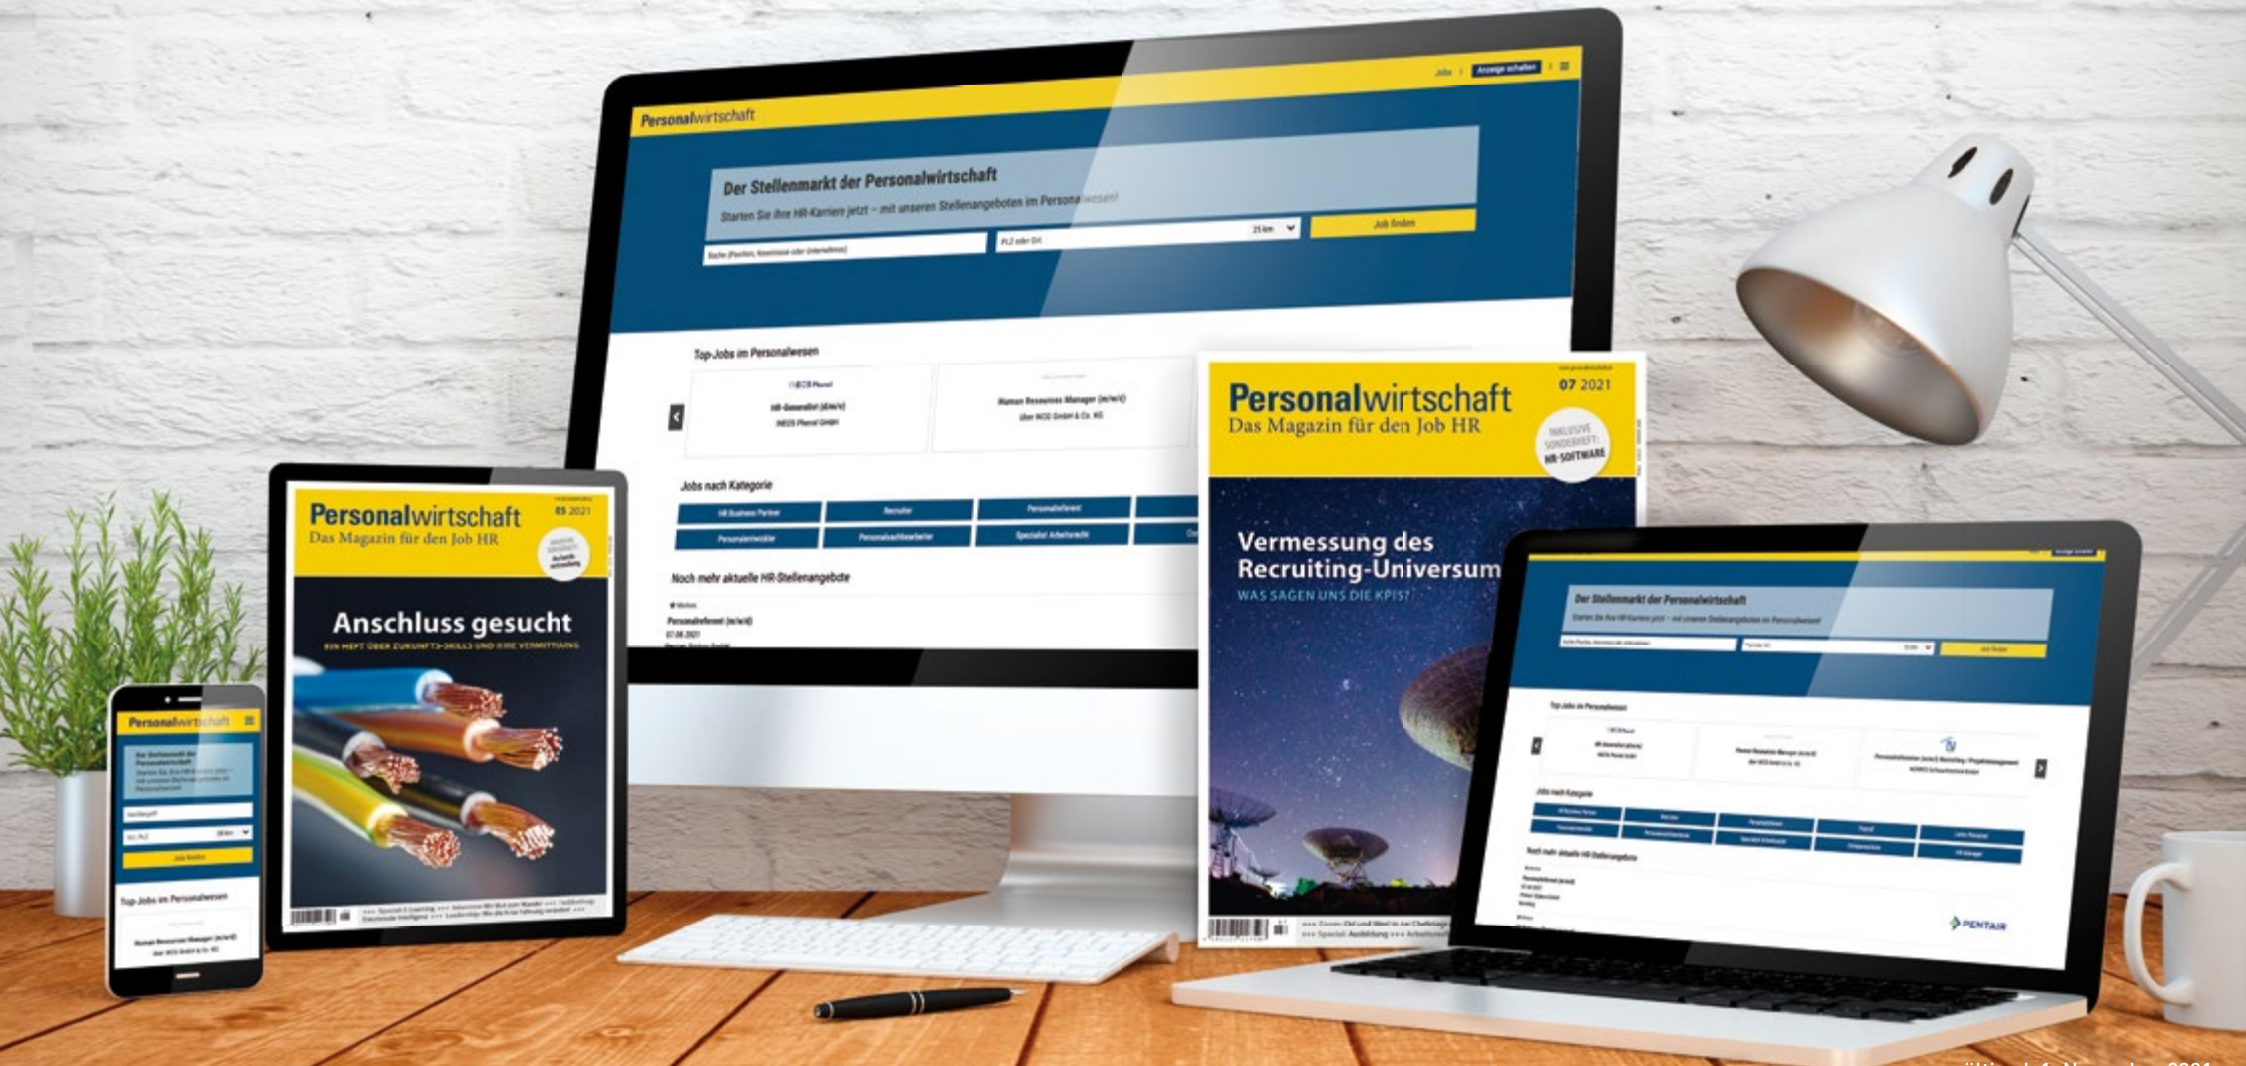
Jobs | Anzeige schalten

Personalwirtschaft

Der Stellenmarkt der Personalwirtschaft

Starten Sie Ihre HR-Karriere jetzt – mit unseren Stellenangeboten im Personalwesen!

Suche (Position, Keywords oder Unternehmen)

PLZ oder Ort

25 km

Job finden

Top-Jobs im Personalwesen

HR-Generalist (d/m/w)
INEOS Phenol GmbH

Human Resources Manager (m/w/d)
über WCG GmbH & Co. KG

Jobs nach Kategorie

HR Business Partner | Recruiter | Personalreferent

Personalentwickler | Personalsachbearbeiter | Spezialist Arbeitsrecht

Noch mehr aktuelle HR-Stellenangebote

Personalreferent (m/w/d)
07.08.2021

Personalwirtschaft
Das Magazin für den Job HR
07 2021

INKLUSIVE SONDERHEFT: HR-SOFTWARE

Vermessung des Recruiting-Universums
WAS SAGEN UNS DIE KPIS?

Personalwirtschaft
Das Magazin für den Job HR
05 2021

Anschluss gesucht
EIN HEFT ÜBER ZUKUNFTS-SKILLS UND IHRE VERMITTLUNG

Personalwirtschaft

Der Stellenmarkt der Personalwirtschaft

Job finden

Top-Jobs im Personalwesen

Human Resources Manager (m/w/d)
über WCG GmbH & Co. KG

Der Stellenmarkt der Personalwirtschaft

Starten Sie Ihre HR-Karriere jetzt – mit unseren Stellenangeboten im Personalwesen

Job finden

Top-Jobs im Personalwesen

Jobs nach Kategorie

Noch mehr aktuelle HR-Stellenangebote

PENTAIR

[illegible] 1. November 2021